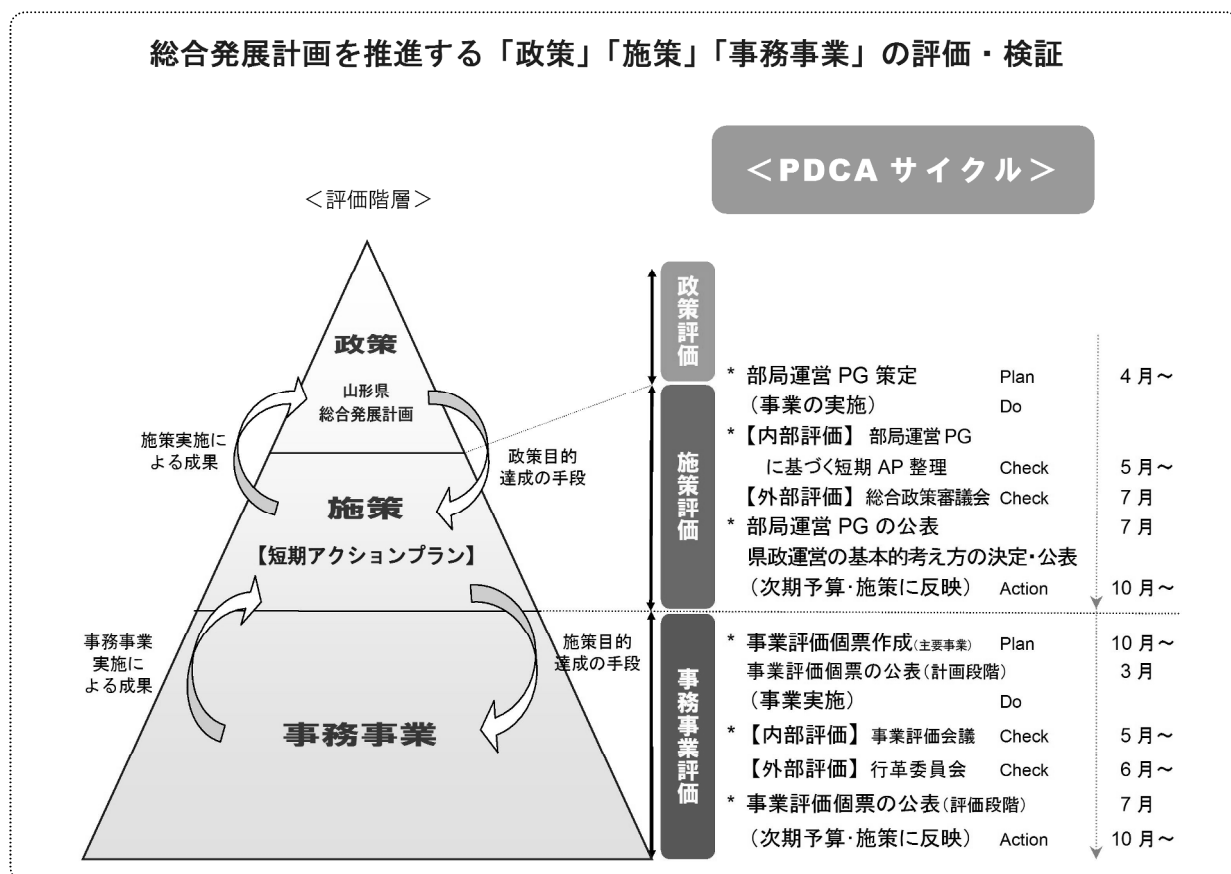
総合発展計画を推進する「政策」「施策」「事務事業」の評価・検証

<PDCA サイクル>

<評価階層>

政策
山形県
総合発展計画

施策実施による成果

政策目的達成の手段

施策
【短期アクションプラン】

事務事業実施による成果

施策目的達成の手段

事務事業

政策評価

施策評価

| | | |
|---|---|---|
| * 部局運営 PG 策定 | Plan | 4 月～ |
| (事業の実施) | Do | |
| *【内部評価】 部局運営 PG に基づく短期 AP 整理 | Check | 5 月～ |
| 【外部評価】総合政策審議会 | Check | 7 月 |
| * 部局運営 PG の公表 | | 7 月 |
| 県政運営の基本的考え方の決定・公表 | | |
| (次期予算・施策に反映) | Action | 10 月～ |

事務事業評価

| | | |
|---|---|---|
| * 事業評価個票作成(主要事業) | Plan | 10 月～ |
| 事業評価個票の公表(計画段階) | | 3 月 |
| (事業実施) | Do | |
| *【内部評価】 事業評価会議 | Check | 5 月～ |
| 【外部評価】 行革委員会 | Check | 6 月～ |
| * 事業評価個票の公表(評価段階) | | 7 月 |
| (次期予算・施策に反映) | Action | 10 月～ |